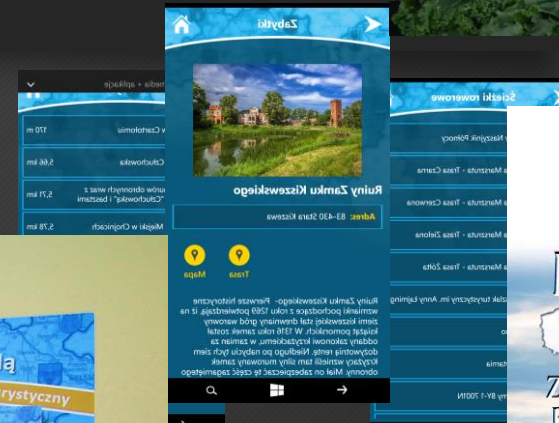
Zabytki

Ruiny Zamku Kiszewskiego

Adres: 83-430 Stara Kiszewa

Trasa

Mapa

Ruiny Zamku Kiszewskiego- Pierwsze historyczne wzmianki pochodzące z roku 1269 potwierdzają, iż na ziemi kiszewskiej stał drewniany gród warowny książąt pomorskich. W 1376 roku zamek został oddany zakonowi krzyżackiemu, w zamian za dożywotnią rentę. Niedługo po nabyciu tych ziem Krzyżacy wznieśli tam silny murowany zamek obronny. Miał on zabezpieczać tę część zagarniętego

media + aplikacje

w Czarlominie 170 m

Człuchowska 5,66 km

owów obronnych wraz z "Człuchowska" i basztami 5,71 km

Miejski w Chojnicach 5,78 km

Ścieżki rowerowe

Naszyjnik Północy

a Marszruta - Trasa Czarna

a Marszruta - Trasa Czerwona

a Marszruta - Trasa Zielona

a Marszruta - Trasa Żółta

zlak turystyczny im. Anny Łajming

rtemia

any BY-1 700 N

rystyczny